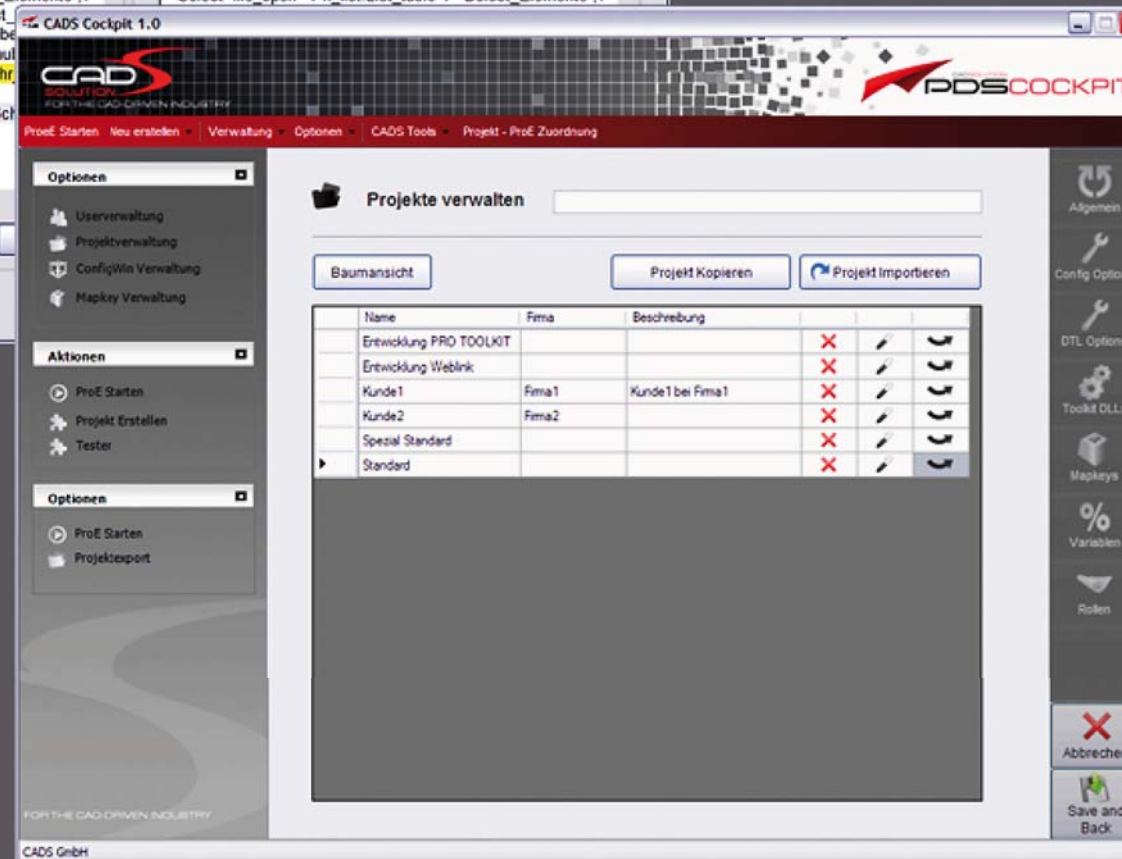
CADS Cockpit 1.0

CADS SOLUTION FOR THE CAD-DRIVEN INDUSTRY

PDSCOCKPIT

ProE Starten | Neu erstellen | Verwaltung | Optionen | CADS Tools | Projekt - ProE Zuordnung

Optionen
Userverwaltung
Projektverwaltung
ConfigWin Verwaltung
Mapkey Verwaltung

Aktionen
ProE Starten
Projekt Erstellen
Tester

Optionen
ProE Starten
Projektexport

FOR THE CAD-DRIVEN INDUSTRY

Projekte verwalten

Baumansicht

Projekt Kopieren

Projekt Importieren

| Name | Firma | Beschreibung | | | |
|---|---|---|---|---|---|
| Entwicklung PRO TOOLKIT | | | | | |
| Entwicklung Weblink | | | | | |
| Kunde1 | Firma1 | Kunde1 bei Firma1 | | | |
| Kunde2 | Firma2 | | | | |
| Spezial Standard | | | | | |
| Standard | | | | | |

Allgemein
Config Optio
DTL Option
Toolkit DLL
Mapkeys
Variablen
Rollen

Abbreche
Save and Back

CADS GmbH